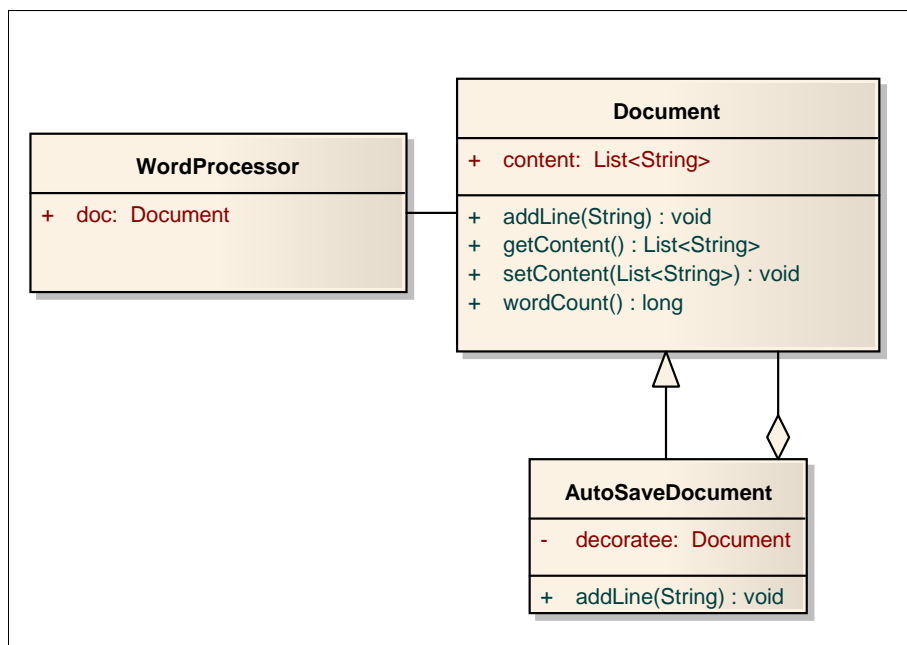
WordProcessor

+ doc: Document

Document

+ content: List<String>

+ addLine(String) : void
+ getContent() : List<String>
+ setContent(List<String>) : void
+ wordCount() : long

AutoSaveDocument

- decoratee: Document

+ addLine(String) : void